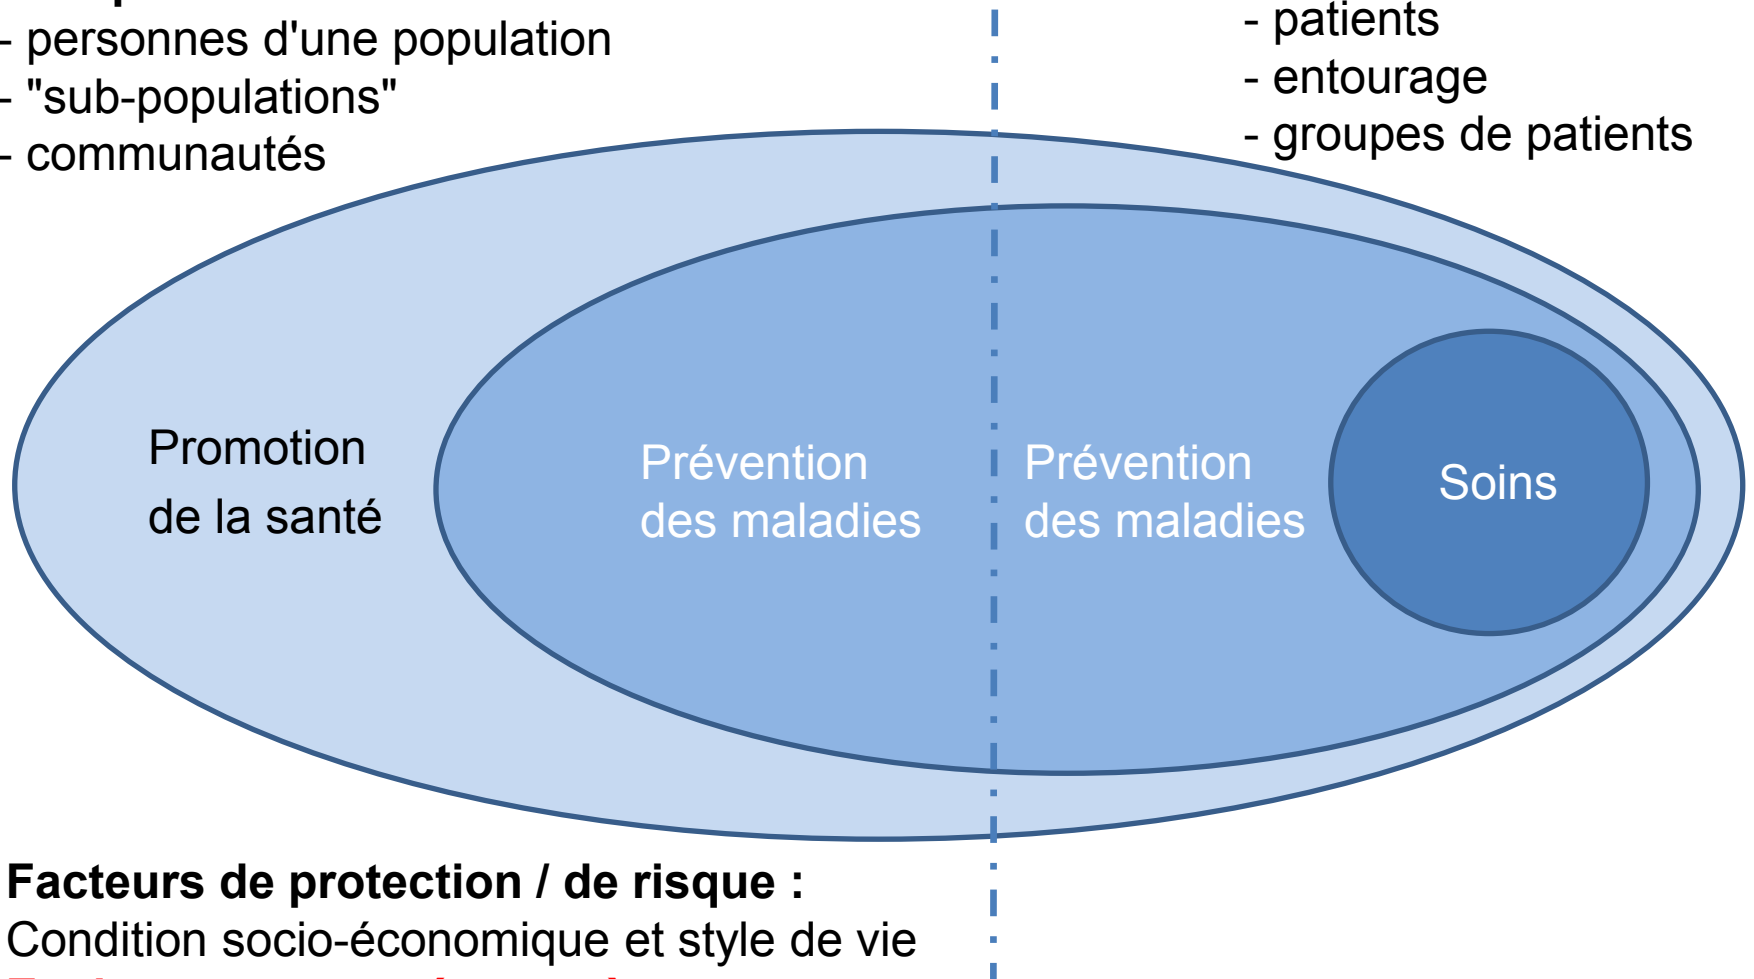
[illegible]
- personnes d'une population
- "sub-populations"
- communautés

- patients
- entourage
- groupes de patients

Promotion de la santé

Prévention des maladies

Prévention des maladies

Soins

**Facteurs de protection / de risque :**
Condition socio-économique et style de vie
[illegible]